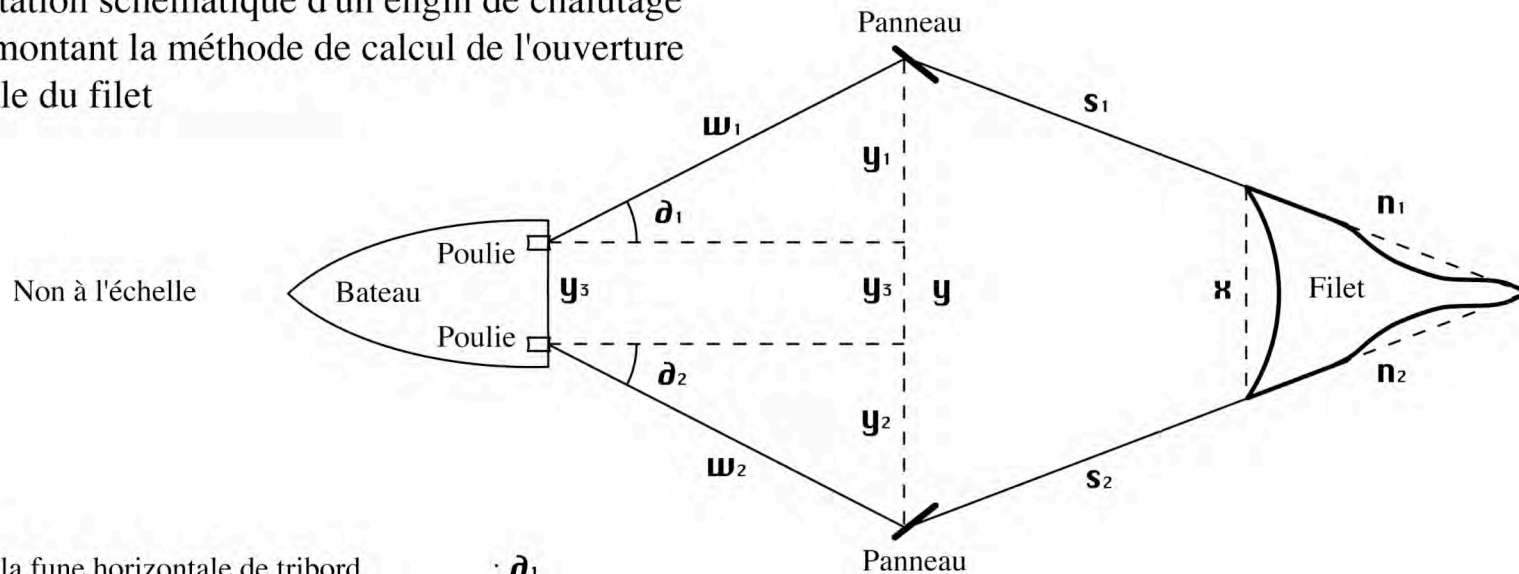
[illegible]tation schématique d'un engin de chalutage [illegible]montant la méthode de calcul de l'ouverture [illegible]le du filet

Non à l'échelle

Panneau

$w_1$

$y_1$

$s_1$

$\partial_1$

$n_1$

Poulie

Bateau

$y_3$

$y_3$

$y$

$x$

Filet

Poulie

$\partial_2$

$n_2$

$y_2$

$w_2$

$s_2$

Panneau

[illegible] la fune horizontale de tribord : $\partial_1$